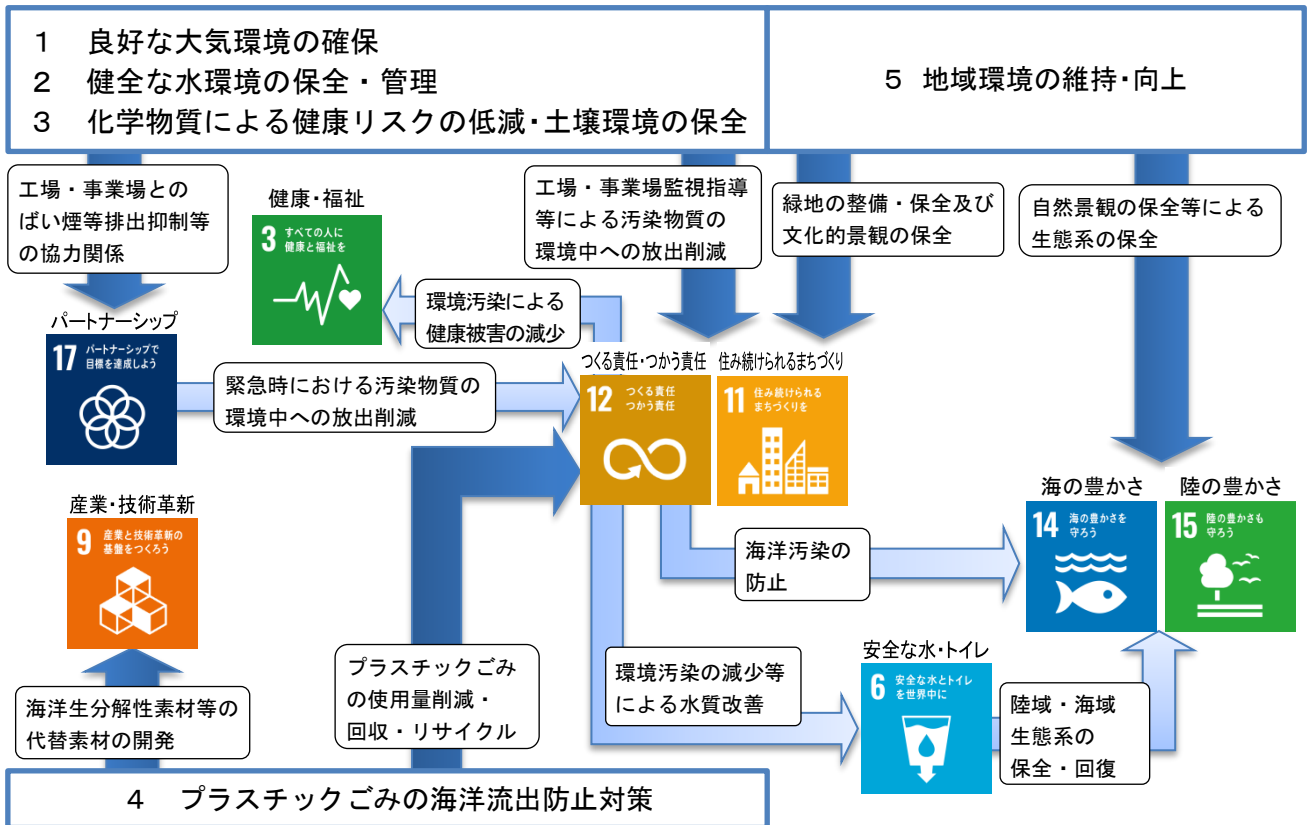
1　良好な大気環境の確保
2　健全な水環境の保全・管理
3　化学物質による健康リスクの低減･土壌環境の保全

5　地域環境の維持･向上

工場・事業場とのばい煙等排出抑制等の協力関係

健康・福祉

3 すべての人に健康と福祉を

工場・事業場監視指導等による汚染物質の環境中への放出削減

緑地の整備・保全及び文化的景観の保全

自然景観の保全等による生態系の保全

環境汚染による健康被害の減少

パートナーシップ

17 パートナーシップで目標を達成しよう

緊急時における汚染物質の環境中への放出削減

つくる責任･つかう責任

12 つくる責任 つかう責任

住み続けられるまちづくり

11 住み続けられるまちづくりを

産業・技術革新

9 産業と技術革新の基盤をつくろう

海の豊かさ

14 海の豊かさを守ろう

陸の豊かさ

15 陸の豊かさも守ろう

海洋汚染の防止

安全な水･トイレ

6 安全な水とトイレを世界中に

プラスチックごみの使用量削減・回収・リサイクル

環境汚染の減少等による水質改善

陸域・海域生態系の保全・回復

海洋生分解性素材等の代替素材の開発

4　プラスチックごみの海洋流出防止対策